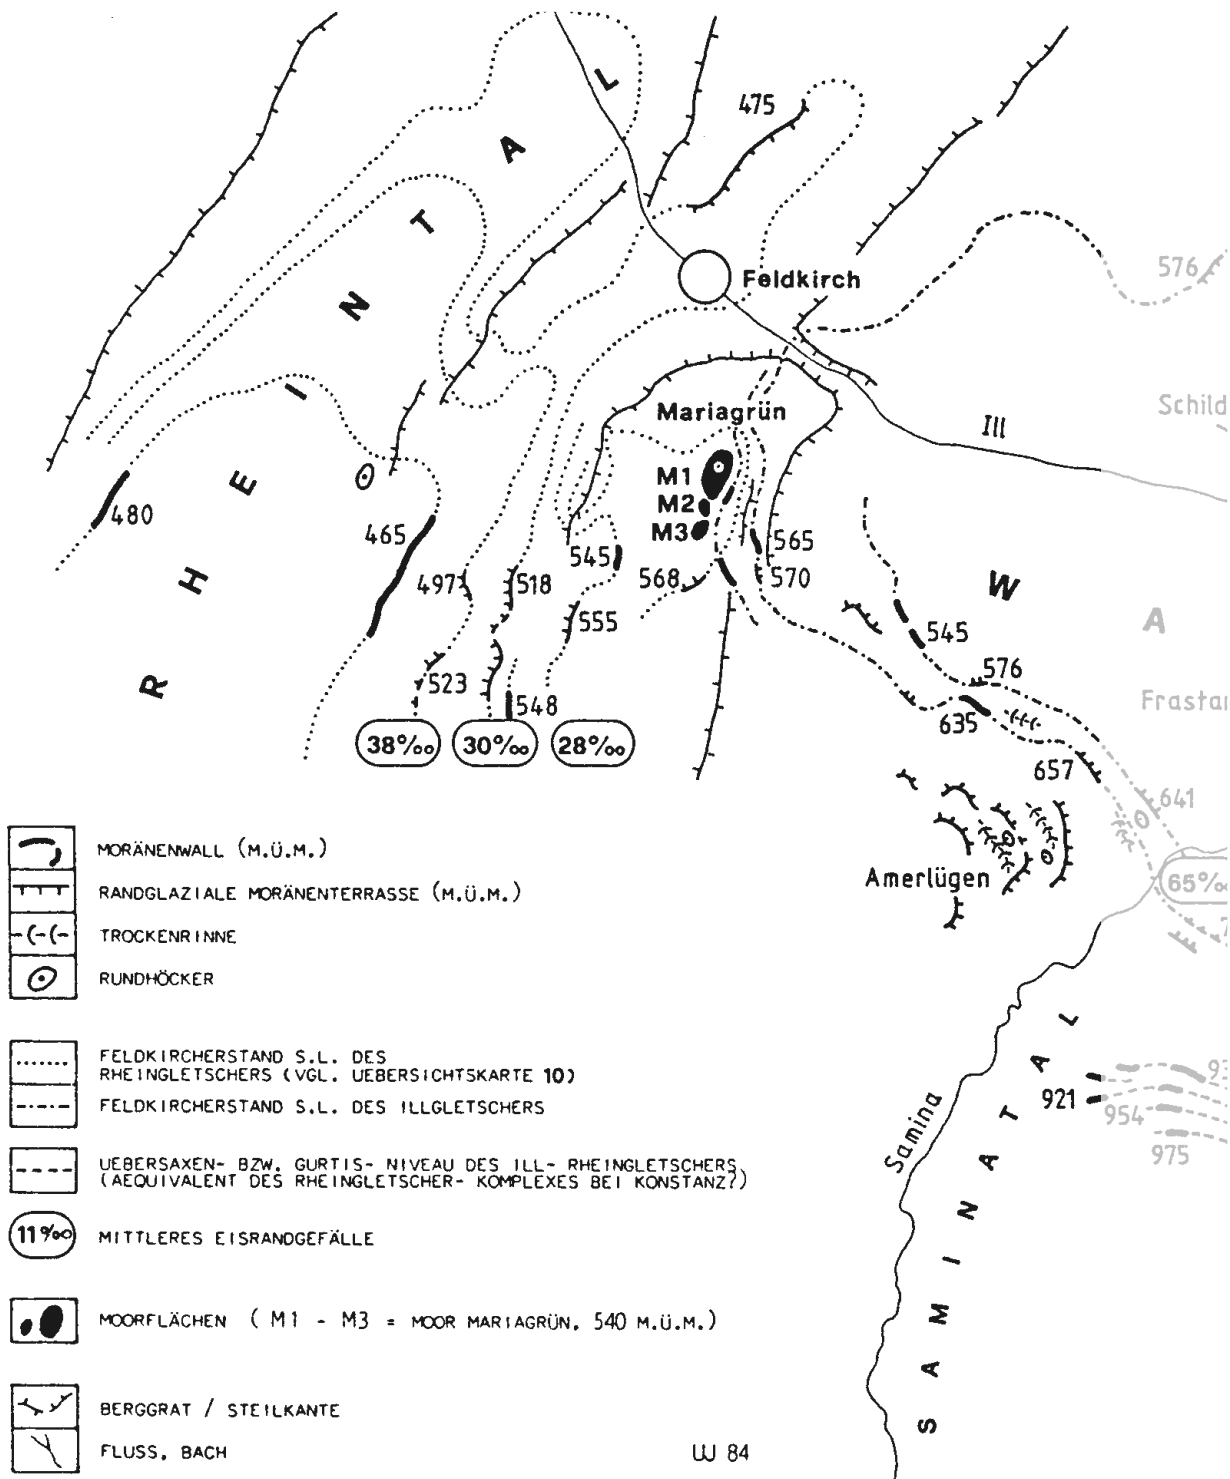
RHEINTAL

475

Feldkirch

576

Schild

Ill

Mariagrün

M1
M2
M3

480

465

497

518

545

568

565

570

W

A

545

576

Frastan

635

657

641

555

523

548

38‰

30‰

28‰

Amerlügen

65‰

921

954

975

Samina

SAMINATAL

MORÄNENWALL (M.Ü.M.)

RANDGLAZIALE MORÄNENTERRASSE (M.Ü.M.)

TROCKENRINNE

RUNDHÖCKER

FELDKIRCHERSTAND S.L. DES RHEINGLETSCHERS (VGL. UEBERSICHTSKARTE 10)

FELDKIRCHERSTAND S.L. DES ILLGLETSCHERS

UEBERSAXEN- BZW. GURTIS- NIVEAU DES ILL- RHEINGLETSCHERS (AEQUIVALENT DES RHEINGLETSCHER- KOMPLEXES BEI KONSTANZ?)

11‰

MITTLERES EISRANDGEFÄLLE

MOORFLÄCHEN ( M1 - M3 = MOOR MARIAGRÜN, 540 M.Ü.M.)

BERGGRAT / STEILKANTE

FLUSS, BACH

W 84